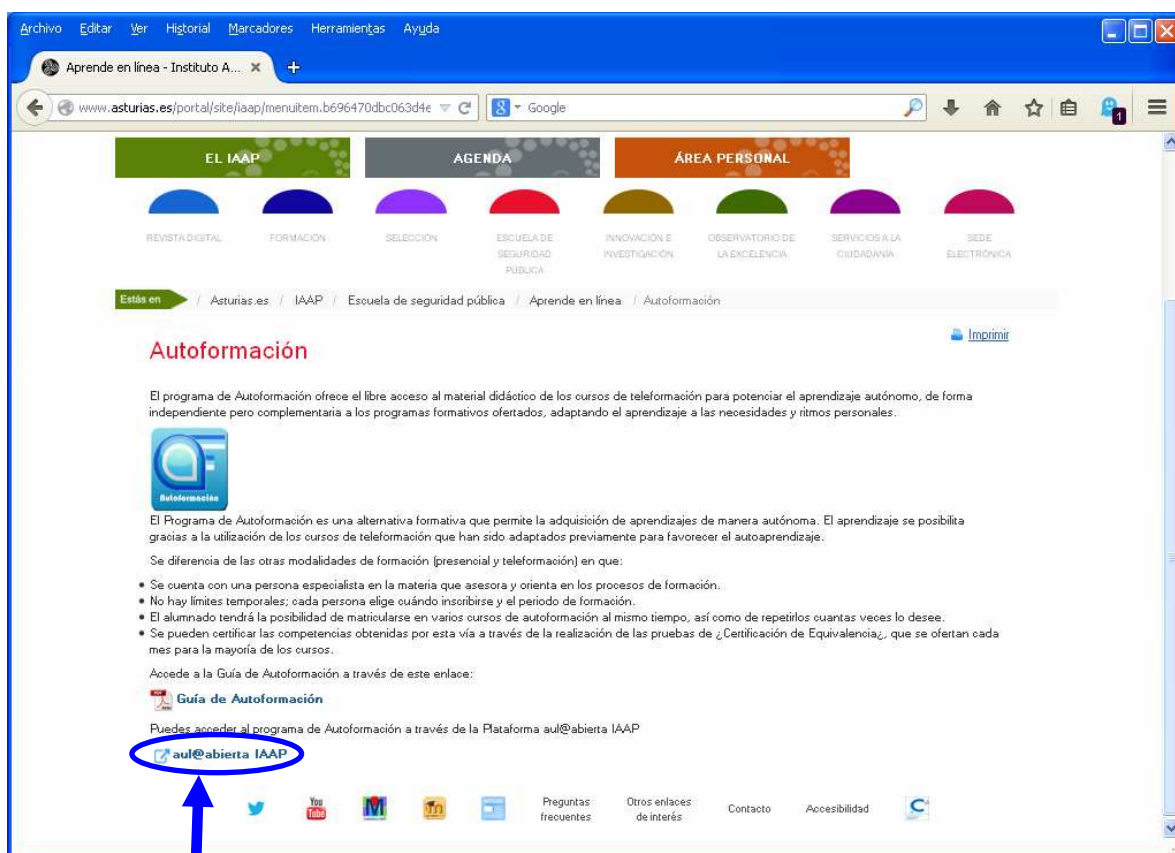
Archivo Editar Ver Historial Marcadores Herramientas Ayuda

Aprende en línea - Instituto A... ×

www.asturias.es/portal/site/iaap/menuitem.b696470dbc063d4e

Google

1

EL IAAP | AGENDA | ÁREA PERSONAL

REVISTA DIGITAL | FORMACIÓN | SELECCIÓN | ESCUELA DE SEGURIDAD PÚBLICA | INNOVACIÓN E INVESTIGACIÓN | OBSERVATORIO DE LA EXCELENCIA | SERVICIOS A LA CIUDADANÍA | SEDE ELECTRÓNICA

Estás en / Asturias.es / IAAP / Escuela de seguridad pública / Aprende en línea / Autoformación

Imprimir

Autoformación

El programa de Autoformación ofrece el libre acceso al material didáctico de los cursos de teleformación para potenciar el aprendizaje autónomo, de forma independiente pero complementaria a los programas formativos ofertados, adaptando el aprendizaje a las necesidades y ritmos personales.

Autoformación

El Programa de Autoformación es una alternativa formativa que permite la adquisición de aprendizajes de manera autónoma. El aprendizaje se posibilita gracias a la utilización de los cursos de teleformación que han sido adaptados previamente para favorecer el autoaprendizaje.

Se diferencia de las otras modalidades de formación (presencial y teleformación) en que:

• Se cuenta con una persona especialista en la materia que asesora y orienta en los procesos de formación.
• No hay límites temporales; cada persona elige cuándo inscribirse y el periodo de formación.
• El alumnado tendrá la posibilidad de matricularse en varios cursos de autoformación al mismo tiempo, así como de repetirlos cuantas veces lo desee.
• Se pueden certificar las competencias obtenidas por esta vía a través de la realización de las pruebas de ¿Certificación de Equivalencia¿, que se ofertan cada mes para la mayoría de los cursos.

Accede a la Guía de Autoformación a través de este enlace:

Guía de Autoformación

Puedes acceder al programa de Autoformación a través de la Plataforma aul@abierta IAAP

aul@abierta IAAP

You Tube | M | Preguntas frecuentes | Otros enlaces de interés | Contacto | Accesibilidad